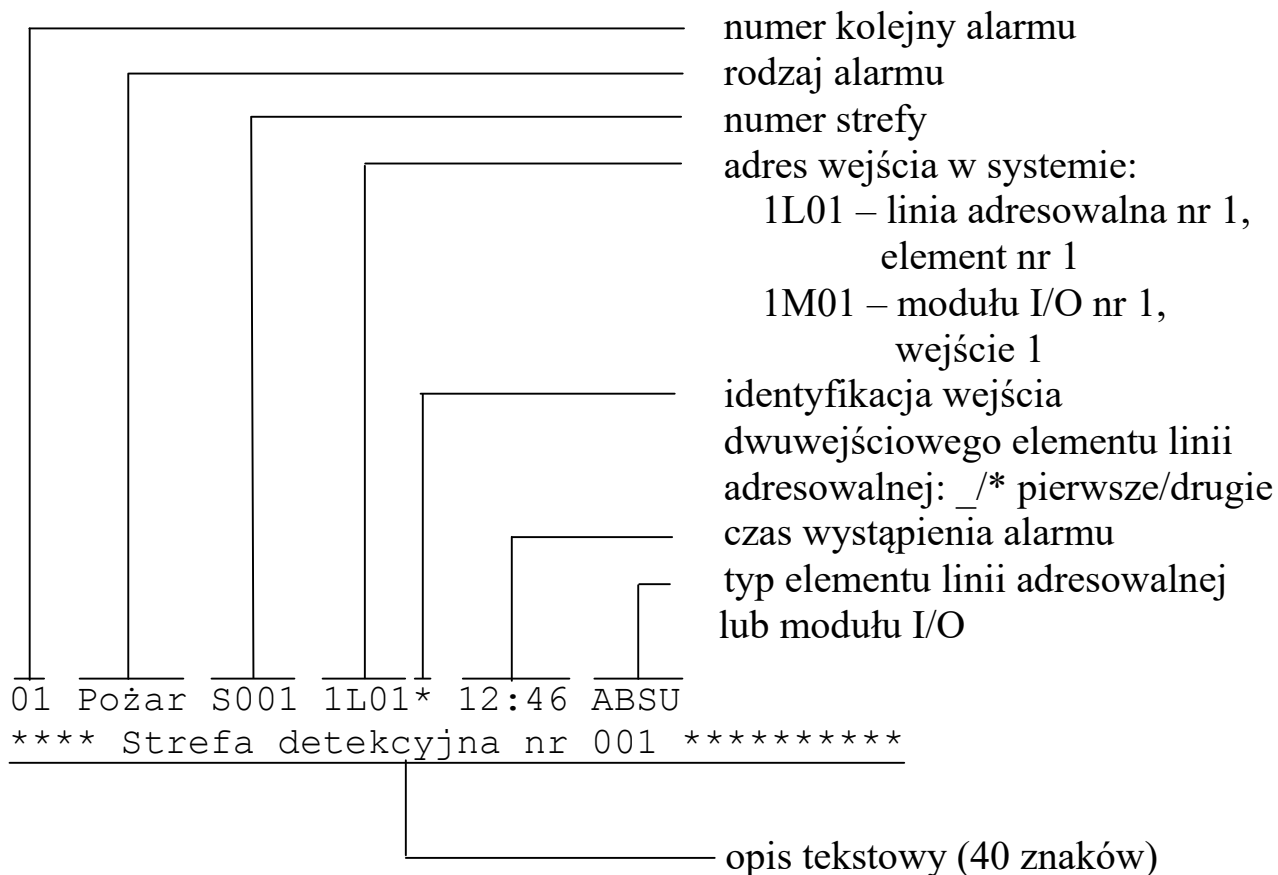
numer kolejny alarmu
rodzaj alarmu
numer strefy
adres wejścia w systemie:
1L01 – linia adresowalna nr 1, element nr 1
1M01 – modułu I/O nr 1, wejście 1
identyfikacja wejścia dwuwejściowego elementu linii adresowalnej: _/* pierwsze/drugie
czas wystąpienia alarmu
typ elementu linii adresowalnej lub modułu I/O

01 Pożar S001 1L01* 12:46 ABSU
**** Strefa detekcyjna nr 001 *********

opis tekstowy (40 znaków)